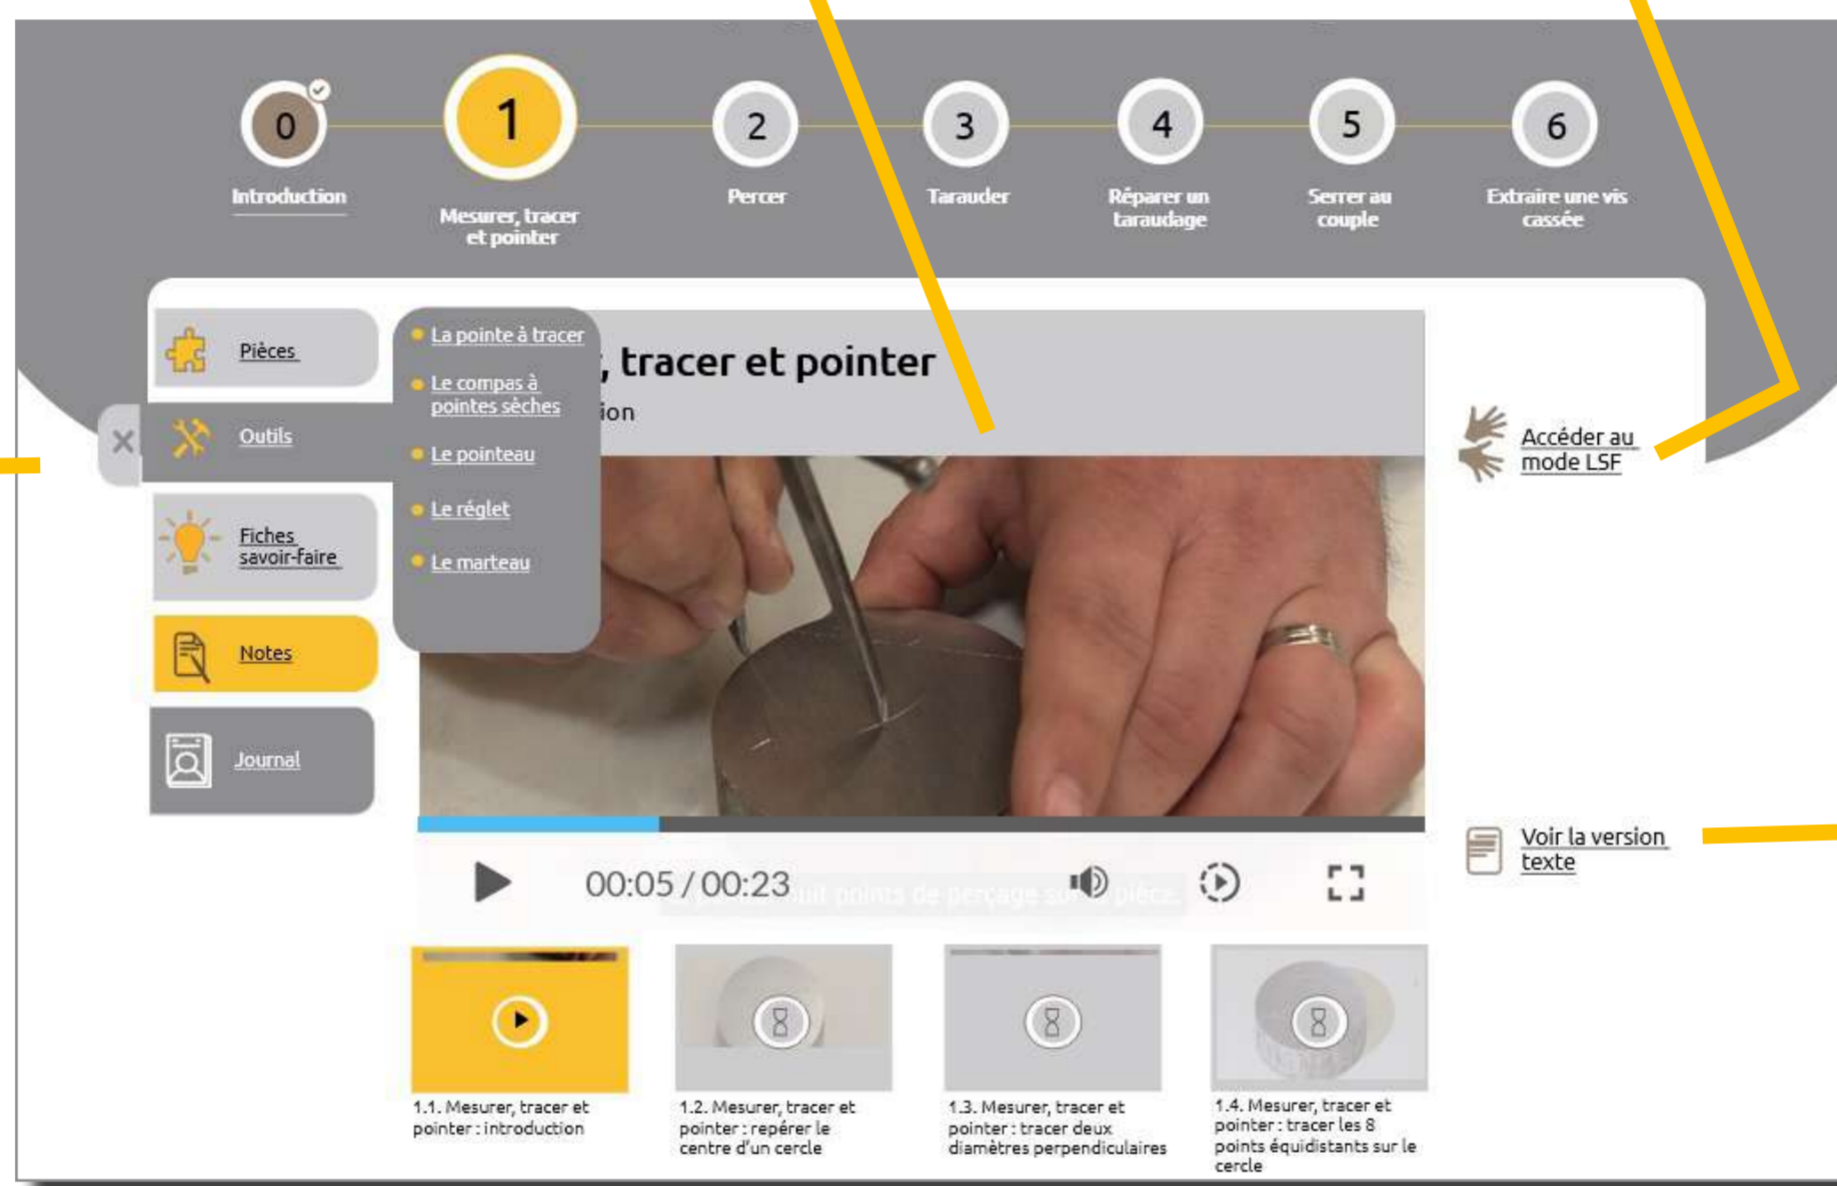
0
Introduction

1
Mesurer, tracer et pointer

2
Percer

3
Tarauder

4
Réparer un taraudage

5
Serrer au couple

6
Extraire une vis cassée

Pièces

Outils

Fiches savoir-faire

Notes

Journal

La pointe à tracer

Le compas à pointes sèches

Le pointeau

Le réglet

Le marteau

, tracer et pointer

ion

Accéder au mode LSF

00:05 / 00:23

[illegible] points de perçage sur la pièce.

Voir la version texte

1.1. Mesurer, tracer et pointer : introduction

1.2. Mesurer, tracer et pointer : repérer le centre d'un cercle

1.3. Mesurer, tracer et pointer : tracer deux diamètres perpendiculaires

1.4. Mesurer, tracer et pointer : tracer les 8 points équidistants sur le cercle